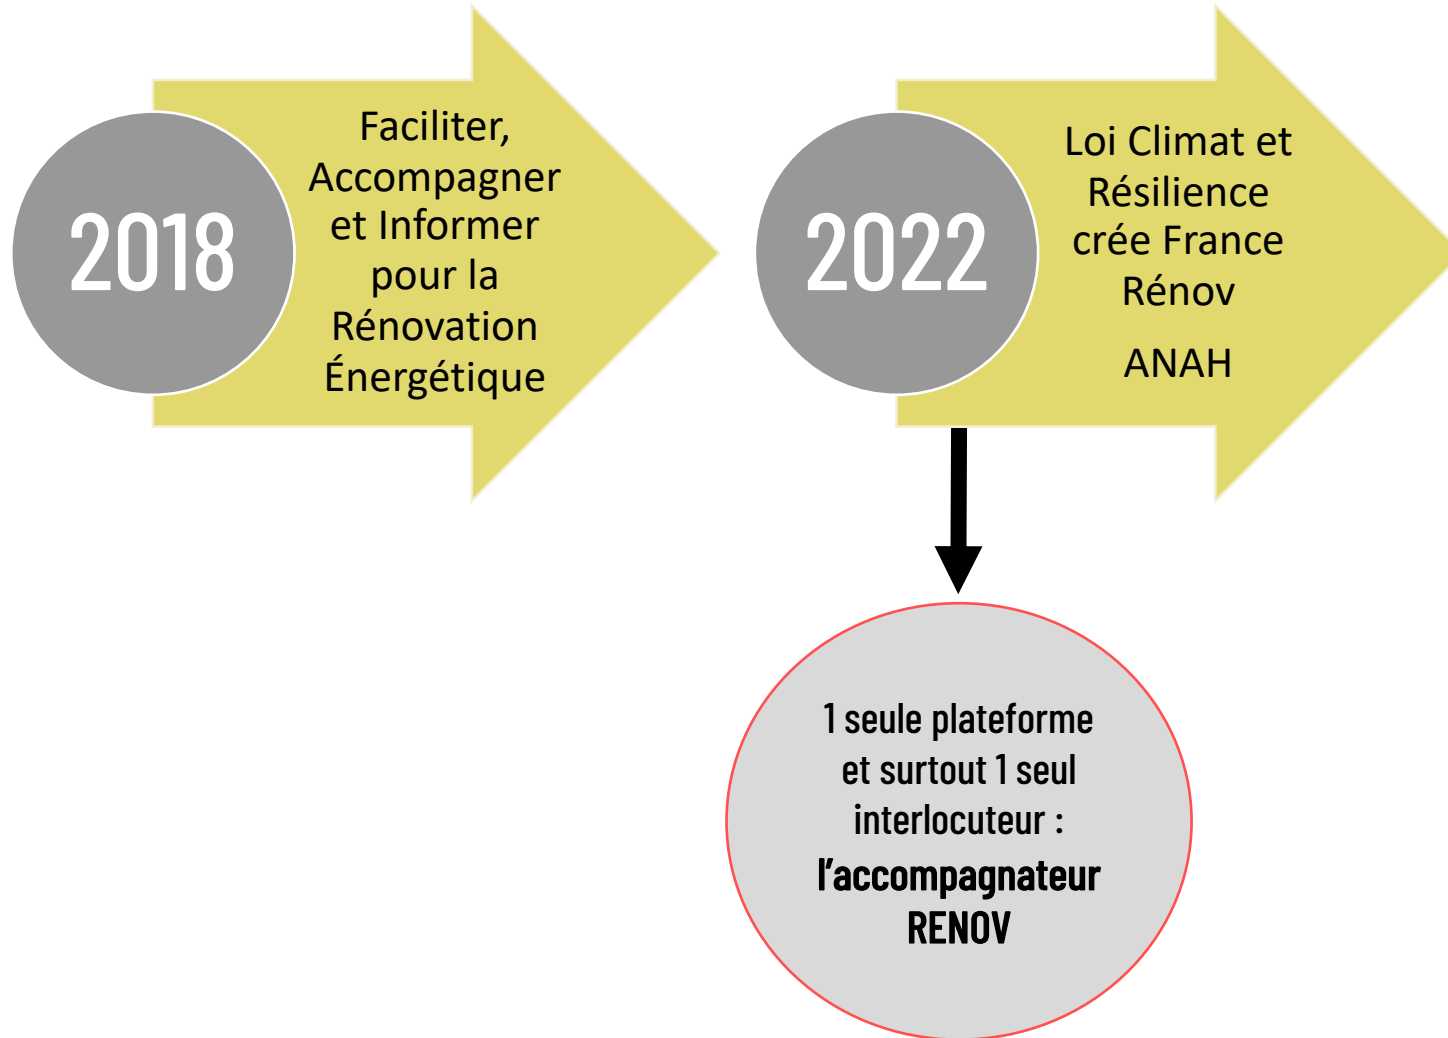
2018

Faciliter, Accompagner et Informer pour la Rénovation Énergétique

2022

Loi Climat et Résilience crée France Rénov

ANAH

1 seule plateforme et surtout 1 seul interlocuteur : **l'accompagnateur RENOV**